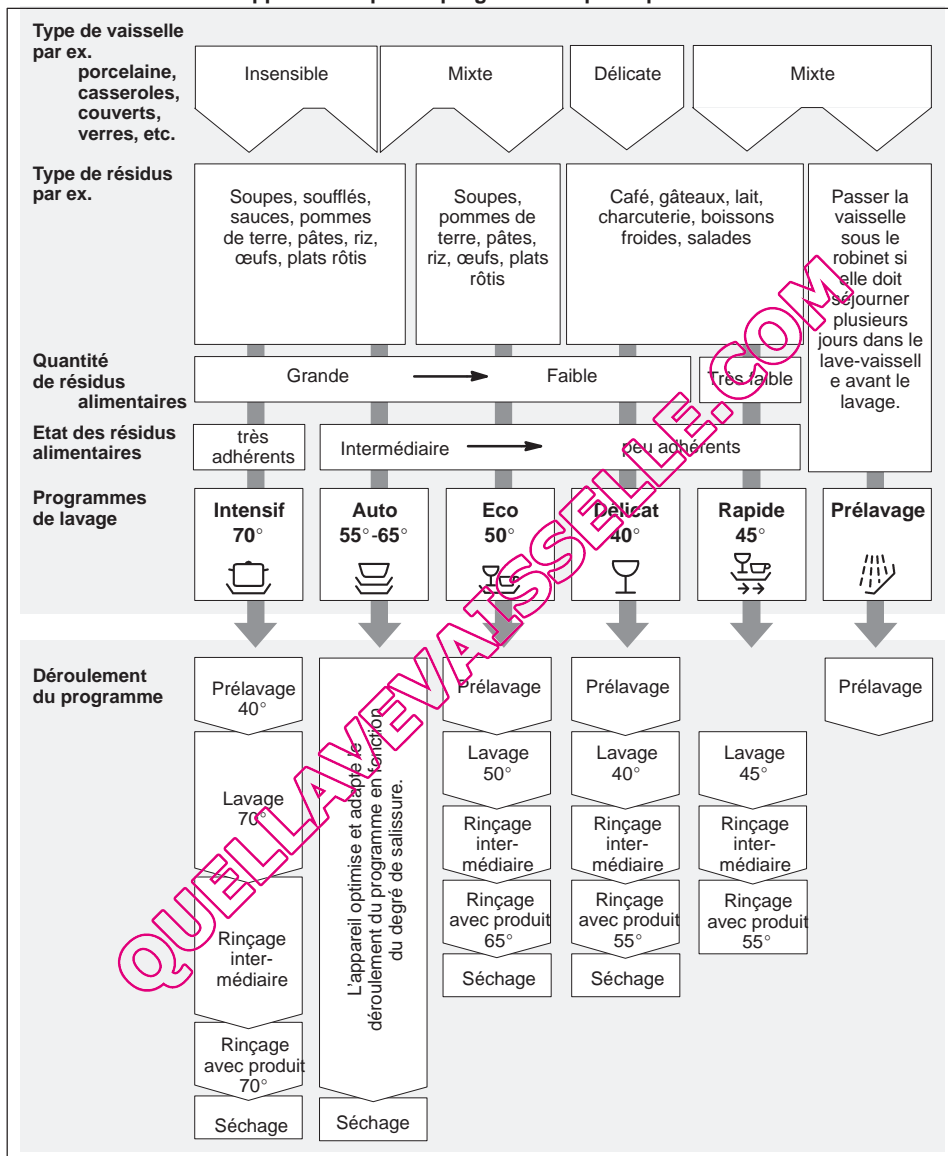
Type de vaisselle par ex.
porcelaine, casseroles, couverts, verres, etc.

Insensible | Mixte | Délicate | Mixte

Type de résidus par ex.

Soupes, soufflés, sauces, pommes de terre, pâtes, riz, œufs, plats rôtis

Soupes, pommes de terre, pâtes, riz, œufs, plats rôtis

Café, gâteaux, lait, charcuterie, boissons froides, salades

Passer la vaisselle sous le robinet si elle doit séjourner plusieurs jours dans le lave-vaissell e avant le lavage.

Quantité de résidus alimentaires

Grande → Faible

Très faible

Etat des résidus alimentaires

très adhérents

Intermédiaire → peu adhérents

Programmes de lavage

Intensif 70°

Auto 55°-65°

Eco 50°

Délicat 40°

Rapide 45°

Prélavage

Déroulement du programme

Prélavage 40°

Lavage 70°

Rinçage inter-médiaire

Rinçage avec produit 70°

Séchage

L'appareil optimise et adapte le déroulement du programme en fonction du degré de salissure.

Séchage

Prélavage

Lavage 50°

Rinçage inter-médiaire

Rinçage avec produit 65°

Séchage

Prélavage

Lavage 40°

Rinçage inter-médiaire

Rinçage avec produit 55°

Séchage

Lavage 45°

Rinçage inter-médiaire

Rinçage avec produit 55°

Prélavage

QUELLEVAISSELLE.COM